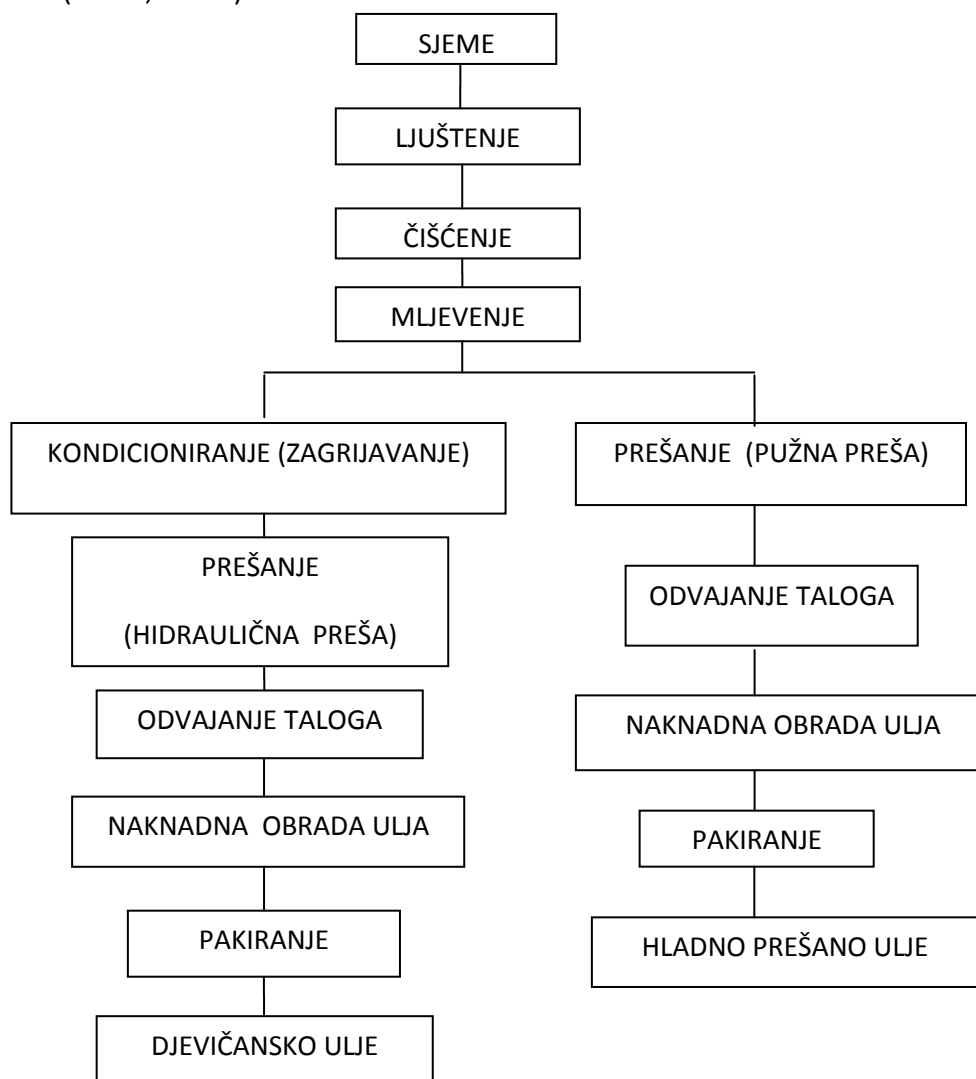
SJEME

LJUŠTENJE

ČIŠĆENJE

MLJEVENJE

KONDICIONIRANJE (ZAGRIJAVANJE)

PREŠANJE (HIDRAULIČNA PREŠA)

ODVAJANJE TALOGA

NAKNADNA OBRADA ULJA

PAKIRANJE

DJEVIČANSKO ULJE

PREŠANJE (PUŽNA PREŠA)

ODVAJANJE TALOGA

NAKNADNA OBRADA ULJA

PAKIRANJE

HLADNO PREŠANO ULJE